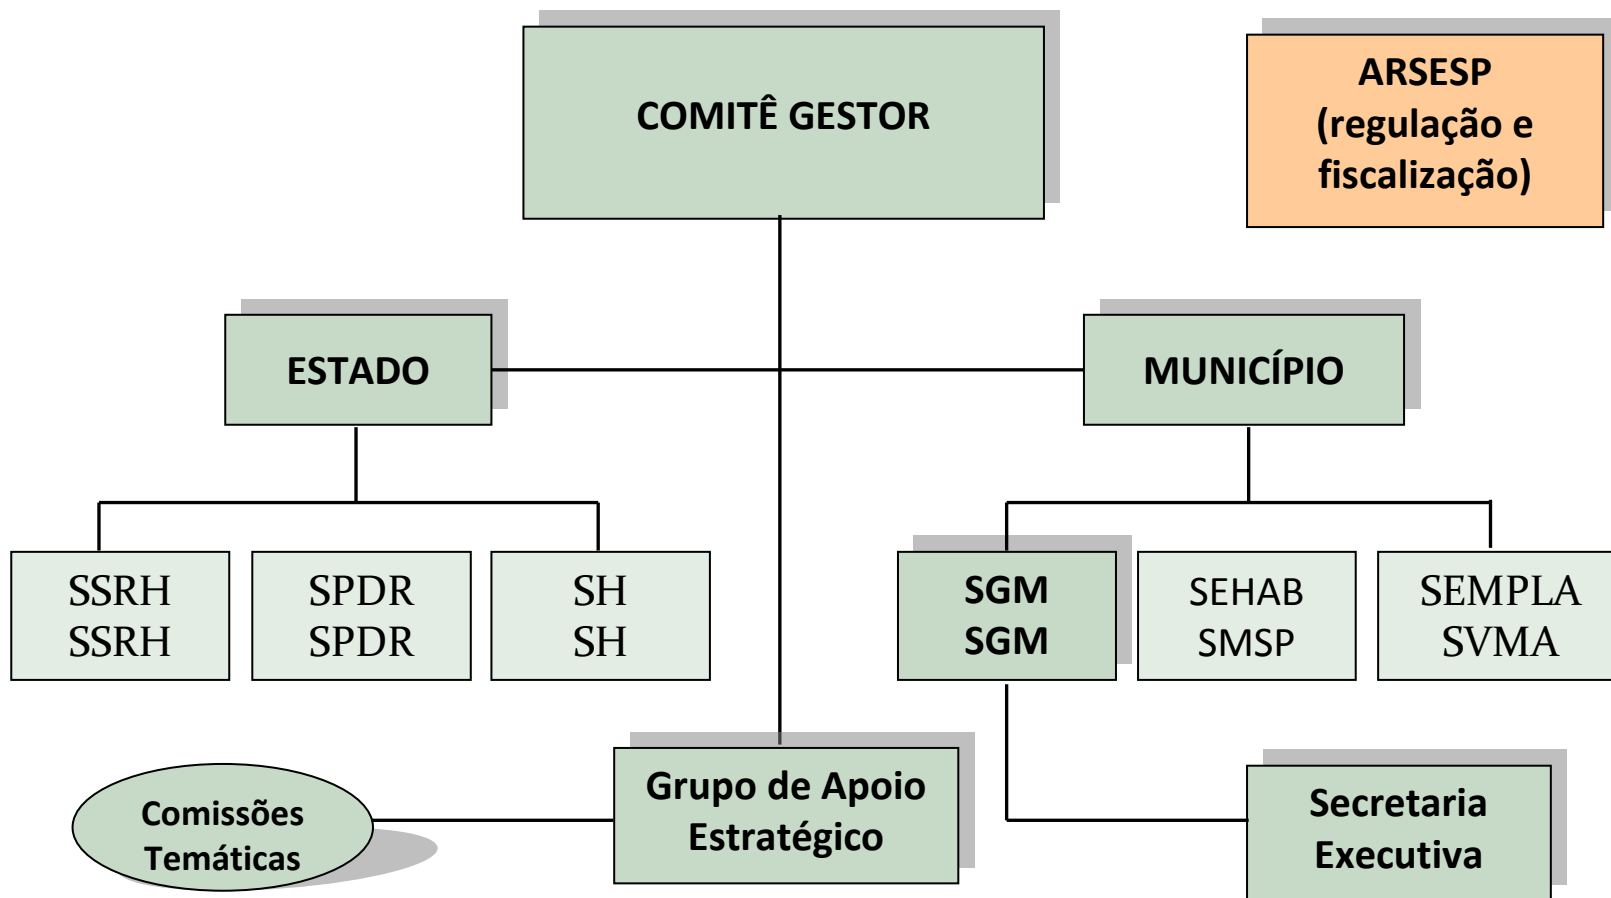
COMITÊ GESTOR

ARSESP (regulação e fiscalização)

ESTADO

MUNICÍPIO

SSRH
SSRH

SPDR
SPDR

SH
SH

SGM
SGM

SEHAB
SMSP

SEMPLA
SVMA

Comissões Temáticas

Grupo de Apoio Estratégico

Secretaria Executiva